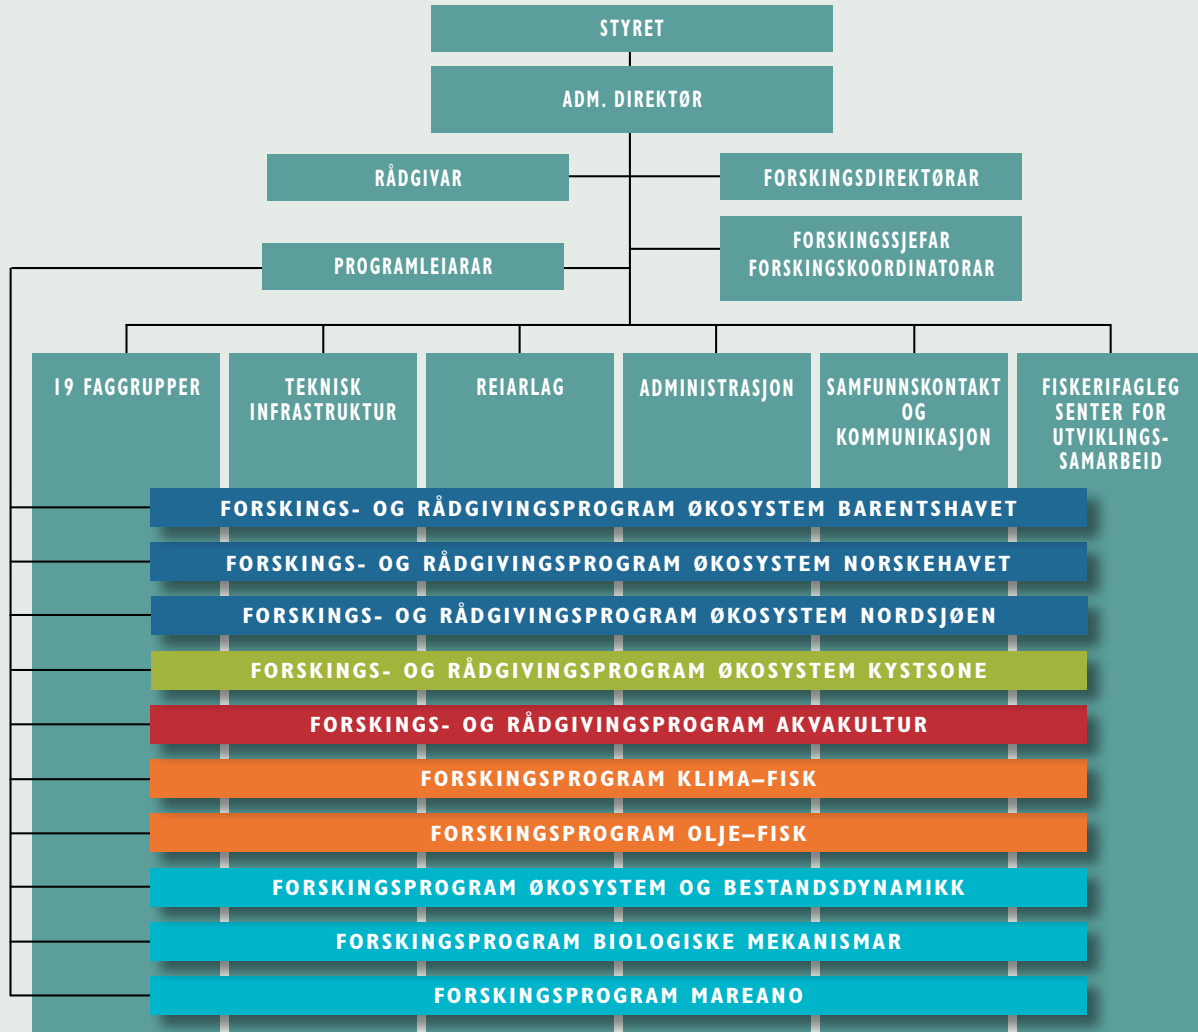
STYRET

ADM. DIREKTØR

RÅDGIVAR

FORSKINGSDIREKTØRAR

PROGRAMLEIARAR

FORSKINGSSJEFAR
FORSKINGSKOORDINATORAR

19 FAGGRUPPER

TEKNISK INFRASTRUKTUR

REIARLAG

ADMINISTRASJON

SAMFUNNSKONTAKT OG KOMMUNIKASJON

FISKERIFAGLEG SENTER FOR UTVIKLINGSSAMARBEID

FORSKINGS- OG RÅDGIVINGSPROGRAM ØKOSYSTEM BARENTSHAVET

FORSKINGS- OG RÅDGIVINGSPROGRAM ØKOSYSTEM NORSKEHAVET

FORSKINGS- OG RÅDGIVINGSPROGRAM ØKOSYSTEM NORDSJØEN

FORSKINGS- OG RÅDGIVINGSPROGRAM ØKOSYSTEM KYSTSONE

FORSKINGS- OG RÅDGIVINGSPROGRAM AKVAKULTUR

FORSKINGSPROGRAM KLIMA–FISK

FORSKINGSPROGRAM OLJE–FISK

FORSKINGSPROGRAM ØKOSYSTEM OG BESTANDSDYNAMIKK

FORSKINGSPROGRAM BIOLOGISKE MEKANISMAR

FORSKINGSPROGRAM MAREANO